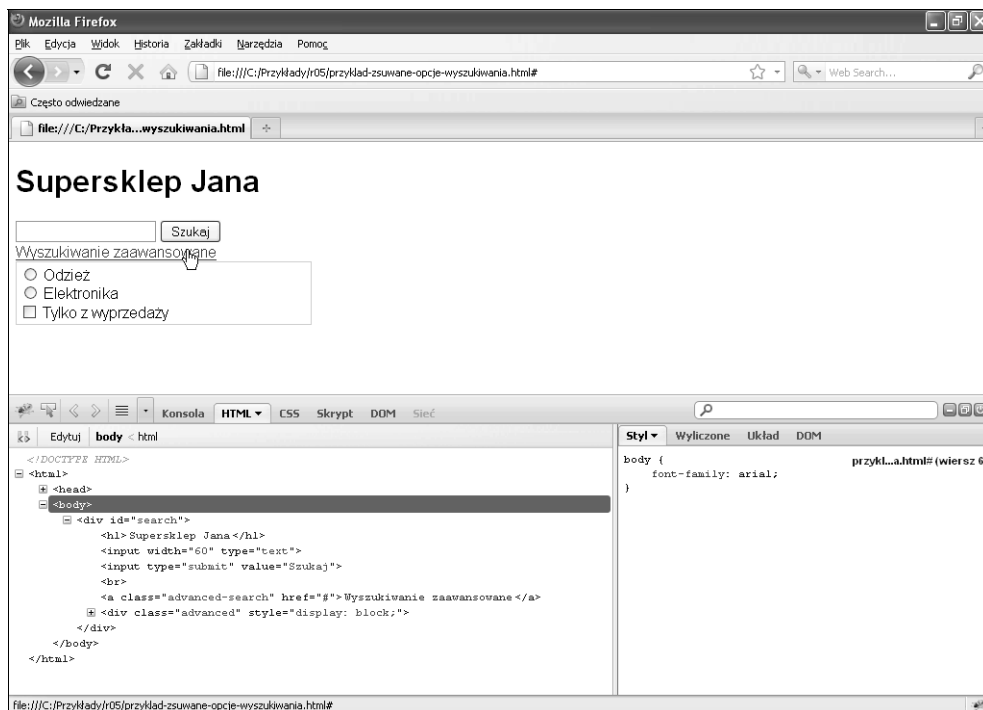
Mozilla Firefox

Plik Edycja Widok Historia Zakładki Narzędzia Pomoc

file:///C:/Przykłady/r05/przyklad-zsuwane-opcje-wyszukiwania.html#

Web Search...

Często odwiedzane

file:///C:/Przykła...wyszukiwania.html

Supersklep Jana

Szukaj

Wyszukiwanie zaawansowane

Odzież

Elektronika

Tylko z wyprzedaży

Konsola HTML CSS Skrypt DOM Sieć

Edytuj body < html

<!DOCTYPE HTML>
<html>
<head>
<body>
<div id="search">
<h1>Supersklep Jana</h1>
<input width="60" type="text">
<input type="submit" value="Szukaj">
<br>
<a class="advanced-search" href="#">Wyszukiwanie zaawansowane</a>
<div class="advanced" style="display: block;">
</div>
</body>
</html>

Styl Wyliczone Układ DOM

body {
font-family: arial;
}

przykl...a.html# (wiersz 6

file:///C:/Przykłady/r05/przyklad-zsuwane-opcje-wyszukiwania.html#